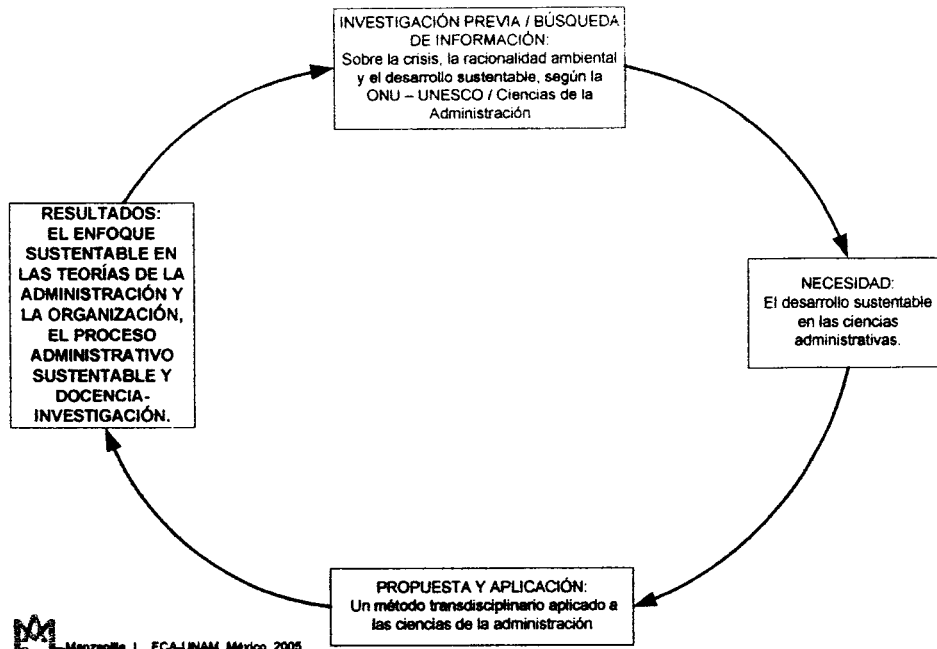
INVESTIGACIÓN PREVIA / BÚSQUEDA DE INFORMACIÓN:
Sobre la crisis, la racionalidad ambiental y el desarrollo sustentable, según la ONU – UNESCO / Ciencias de la Administración

NECESIDAD:
El desarrollo sustentable en las ciencias administrativas.

PROPUESTA Y APLICACIÓN:
Un método transdisciplinario aplicado a las ciencias de la administración

RESULTADOS:
EL ENFOQUE SUSTENTABLE EN LAS TEORÍAS DE LA ADMINISTRACIÓN Y LA ORGANIZACIÓN, EL PROCESO ADMINISTRATIVO SUSTENTABLE Y DOCENCIA-INVESTIGACIÓN.

Manzanilla L. ECA-UNAM México 2005